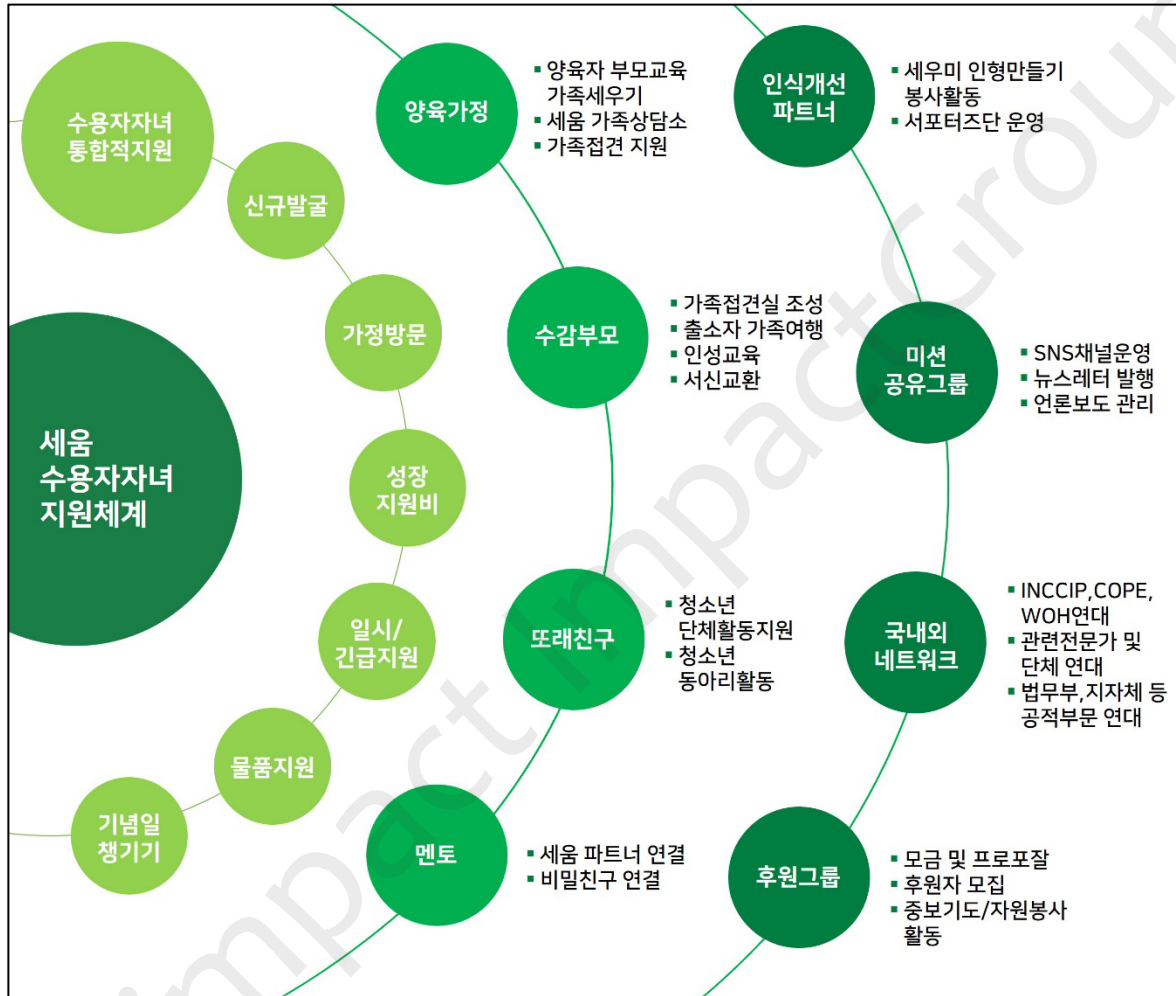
세움
수용자자녀
지원체계

수용자자녀
통합적지원

신규발굴

가정방문

성장
지원비

일시/
긴급지원

물품지원

기념일
챙기기

양육가정
▪ 양육자 부모교육 가족세우기
▪ 세움 가족상담소
▪ 가족접견 지원

수감부모
▪ 가족접견실 조성
▪ 출소자 가족여행
▪ 인성교육
▪ 서신교환

또래친구
▪ 청소년 단체활동지원
▪ 청소년 동아리활동

멘토
▪ 세움 파트너 연결
▪ 비밀친구 연결

인식개선
파트너
▪ 세우미 인형만들기 봉사활동
▪ 서포터즈단 운영

미션
공유그룹
▪ SNS채널운영
▪ 뉴스레터 발행
▪ 언론보도 관리

국내외
네트워크
▪ INCCIP,COPE, WOH연대
▪ 관련전문가 및 단체 연대
▪ 법무부,지자체 등 공적부문 연대

후원그룹
▪ 모금 및 프로포잘
▪ 후원자 모집
▪ 중보기도/자원봉사 활동

Impact Group